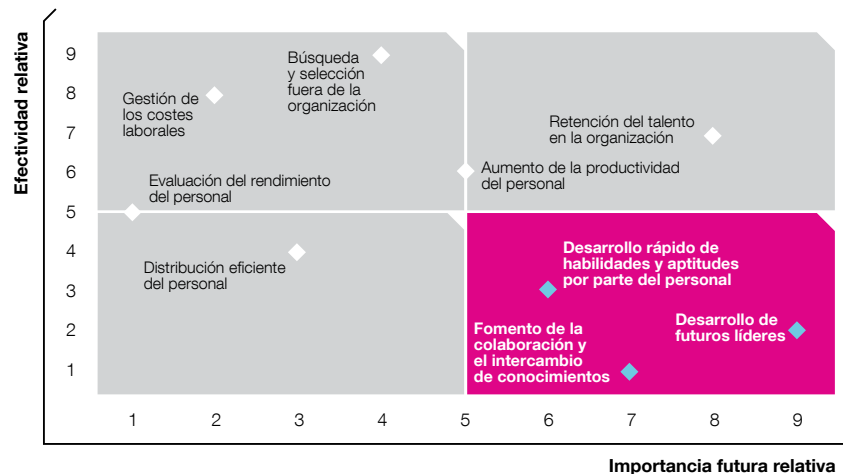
Efectividad relativa

9
8
7
6
5
4
3
2
1

Búsqueda y selección fuera de la organización

Gestión de los costes laborales

Retención del talento en la organización

Aumento de la productividad del personal

Evaluación del rendimiento del personal

Distribución eficiente del personal

Desarrollo rápido de habilidades y aptitudes por parte del personal

Fomento de la colaboración y el intercambio de conocimientos

Desarrollo de futuros líderes

1 2 3 4 5 6 7 8 9

Importancia futura relativa